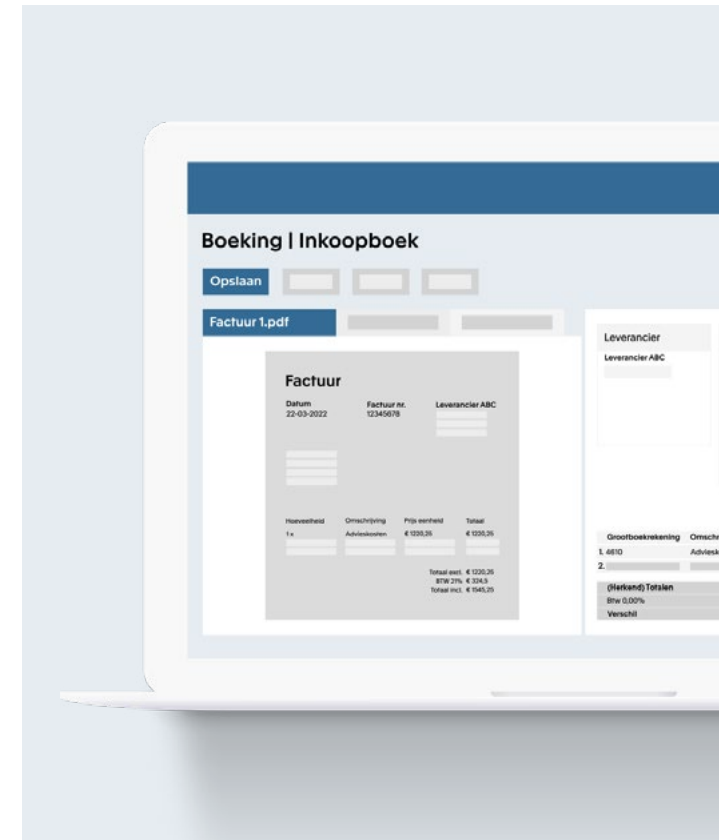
Boeking | Inkoopboek

Opslaan

Factuur 1.pdf

Factuur

Datum
22-03-2022

Factuur nr.
12345678

Leverancier ABC

| Hoeveelheid | Omschrijving | Prijs eenheid | Totaal |
|---|---|---|---|
| 1 x. | Advieskosten | € 1220,35 | € 1220,35 |

Totaal excl. € 1220,35
BTW 21% € 324,5
Totaal incl. € 1545,25

Leverancier

Leverancier ABC

| Grootboekrekening | Omschr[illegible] |
|---|---|
| 1. 4610 | Adviesk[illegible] |
| 2. | |

(Herkend) Totalen
Btw 0,00%
Verschil